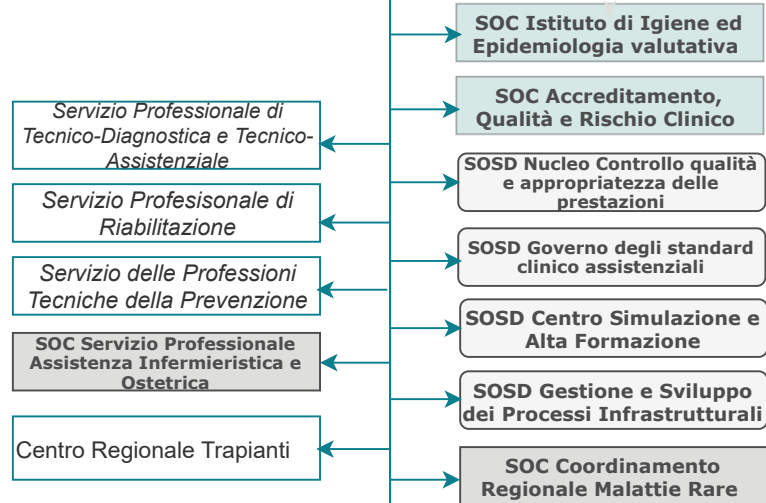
SOC Istituto di Igiene ed Epidemiologia valutativa

SOC Accreditamento, Qualità e Rischio Clinico

SOSD Nucleo Controllo qualità e appropriatezza delle prestazioni

SOSD Governo degli standard clinico assistenziali

SOSD Centro Simulazione e Alta Formazione

SOSD Gestione e Sviluppo dei Processi Infrastrutturali

SOC Coordinamento Regionale Malattie Rare

Servizio Professionale di Tecnico-Diagnostica e Tecnico-Assistenziale

Servizio Profesisonale di Riabilitazione

Servizio delle Professioni Tecniche della Prevenzione

SOC Servizio Professionale Assistenza Infermieristica e Ostetrica

Centro Regionale Trapianti